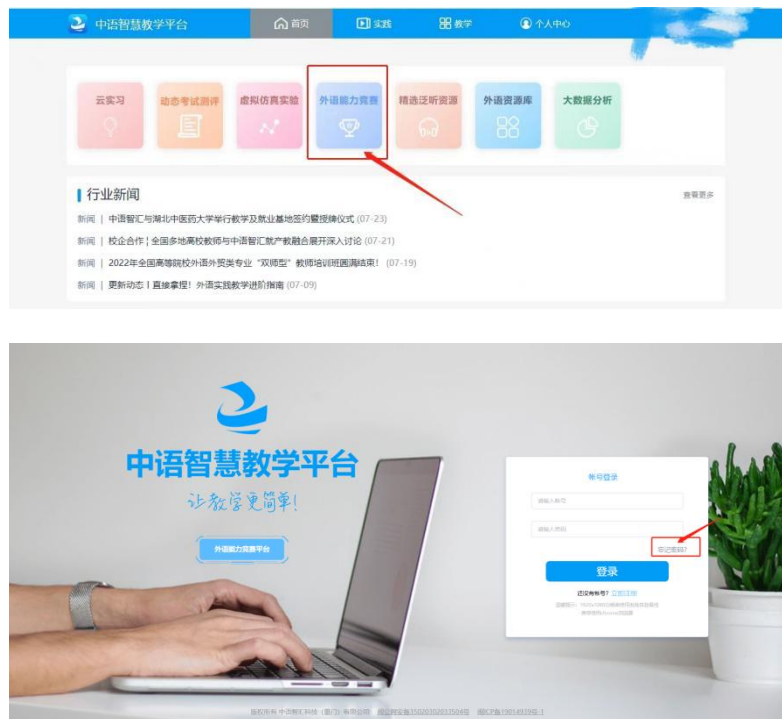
中语智慧教学平台

首页 实践 教学 个人中心

云实习 动态考试测评 虚拟仿真实验 外语能力竞赛 精选泛听资源 外语资源库 大数据分析

行业新闻

查看更多

新闻 | 中语智汇与湖北中医药大学举行教学及就业基地签约暨授牌仪式 (07-23)

新闻 | 校企合作丨全国多地高校教师与中语智汇就产教融合展开深入讨论 (07-21)

新闻 | 2022年全国高等院校外语外贸类专业"双师型"教师培训班圆满结束！ (07-19)

新闻 | 更新动态丨直接拿捏！外语实践教学进阶指南 (07-09)

中语智慧教学平台

让教学更简单！

外语能力竞赛平台

帐号登录

请输入帐号

请输入密码

忘记密码?

登录

还没有帐号? 立即注册

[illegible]

版权所有 中语智汇科技（厦门）有限公司 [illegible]